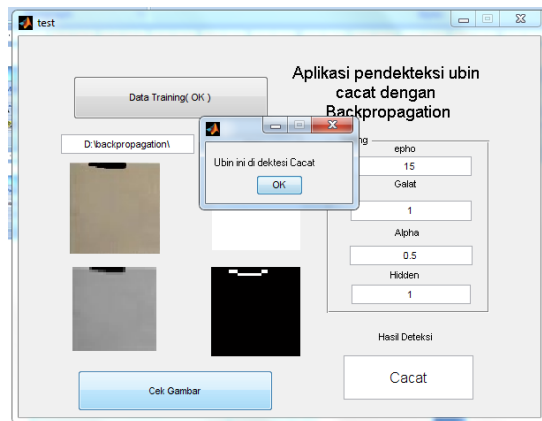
test

Aplikasi pendekteksi ubin cacat dengan Backpropagation

Data Training( OK )

D:\backpropagation\

Ubin ini di dektesi Cacat

OK

ng

epho

15

Galat

1

Alpha

0.5

Hidden

1

Hasil Deteksi

Cacat

Cek Gambar